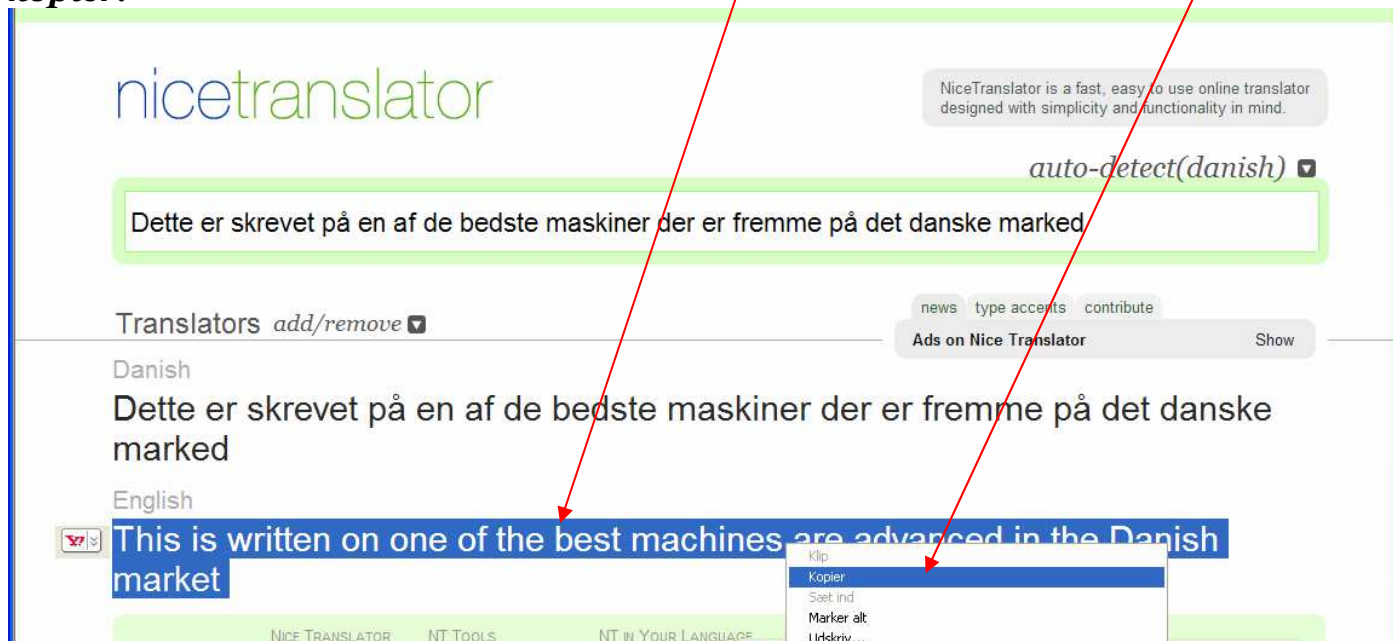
nicetranslator

NiceTranslator is a fast, easy to use online translator designed with simplicity and functionality in mind.

auto-detect(danish)

Dette er skrevet på en af de bedste maskiner der er fremme på det danske marked

news type accents contribute

Translators add/remove

Ads on Nice Translator Show

Danish

Dette er skrevet på en af de bedste maskiner der er fremme på det danske marked

English

This is written on one of the best machines are advanced in the Danish market

Klip
Kopier
Sæt ind
Marker alt
Udskriv...

NICE TRANSLATOR NT TOOLS NT IN YOUR LANGUAGE